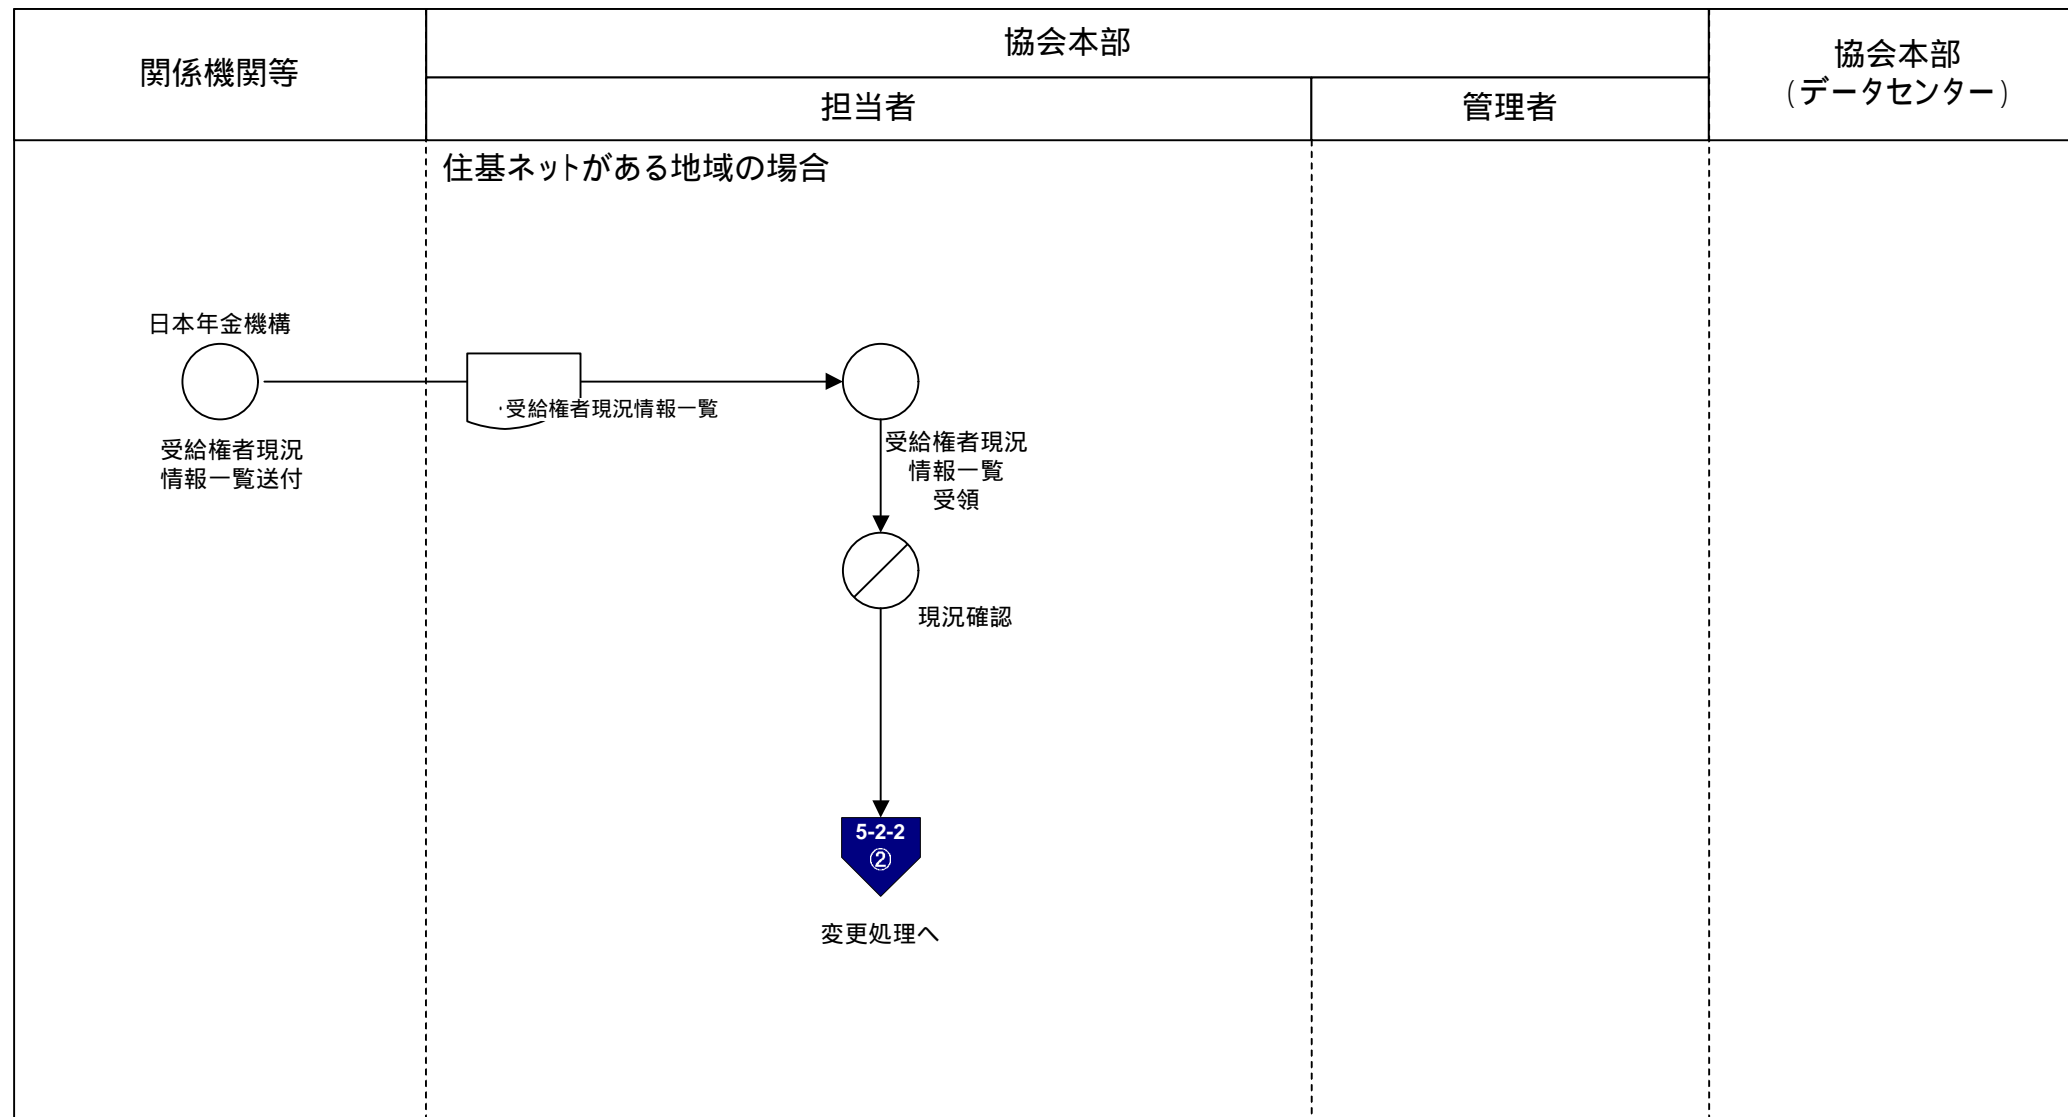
| 関係機関等 | 協会本部 | | 協会本部（データセンター） |
|---|---|---|---|
| | 担当者 | 管理者 | |

住基ネットがある地域の場合

日本年金機構

受給権者現況情報一覧送付

・受給権者現況情報一覧

受給権者現況情報一覧受領

現況確認

5-2-2 ②

変更処理へ